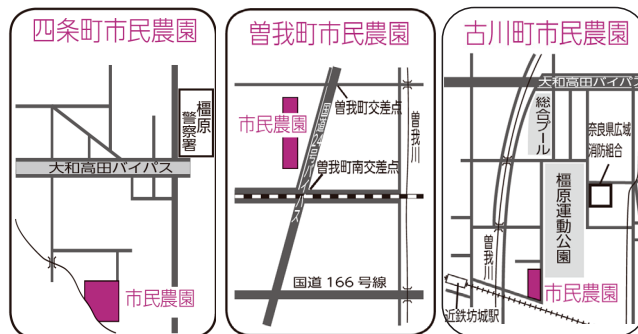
四条町市民農園

橿原警察署

大和高田バイパス

市民農園

曽我町市民農園

市民農園

曽我町交差点

曽我町南交差点

国道24号バイパス

曽我川

国道 166 号線

古川町市民農園

大和高田バイパス

総合プール

奈良県広域消防組合

橿原運動公園

曽我川

市民農園

近鉄坊城駅